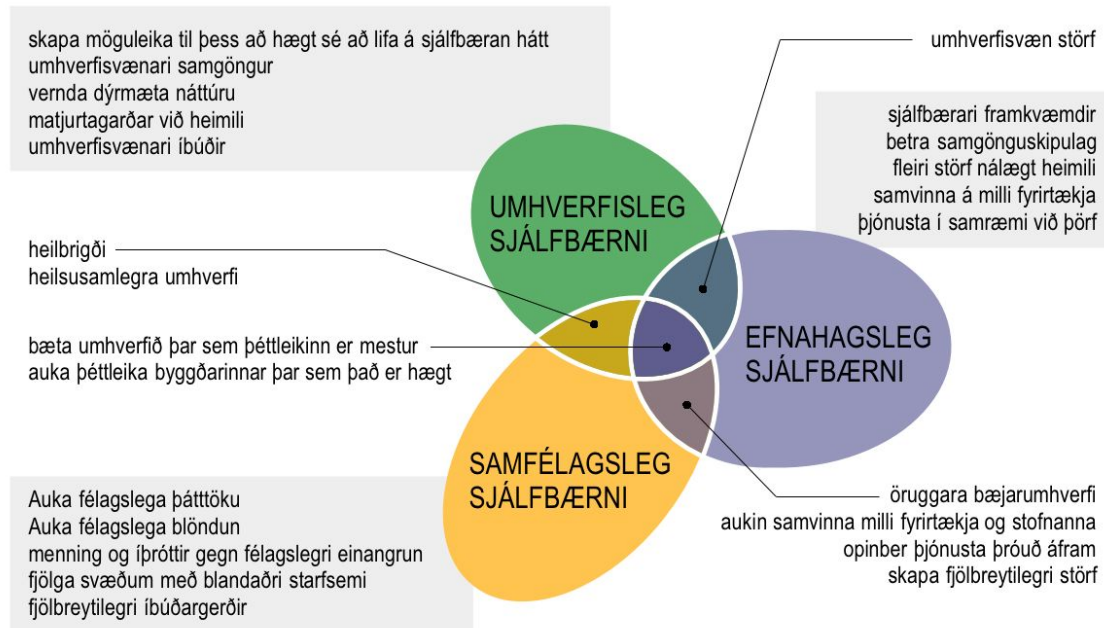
skapa möguleika til þess að hægt sé að lifa á sjálfbæran hátt
umhverfisvænari samgöngur
vernda dýrmæta náttúru
matjurtagarðar við heimili
umhverfisvænari íbúðir

umhverfisvæn störf

sjálfbærari framkvæmdir
betra samgönguskipulag
fleiri störf nálægt heimili
samvinna á milli fyrirtækja
þjónusta í samræmi við þörf

UMHVERFISLEG SJÁLFBÆRNI

heilbrigði
heilsusamlegra umhverfi

bæta umhverfið þar sem þéttleikinn er mestur
auka þéttleika byggðarinnar þar sem það er hægt

EFNAHAGSLEG SJÁLFBÆRNI

SAMFÉLAGSLEG SJÁLFBÆRNI

Auka félagslega þátttöku
Auka félagslega blöndun
menning og íþróttir gegn félagslegri einangrun
fjölga svæðum með blandaðri starfsemi
fjölbreytilegri íbúðargerðir

öruggara bæjarumhverfi
aukin samvinna milli fyrirtækja og stofnanna
opinber þjónusta þróuð áfram
skapa fjölbreytilegri störf